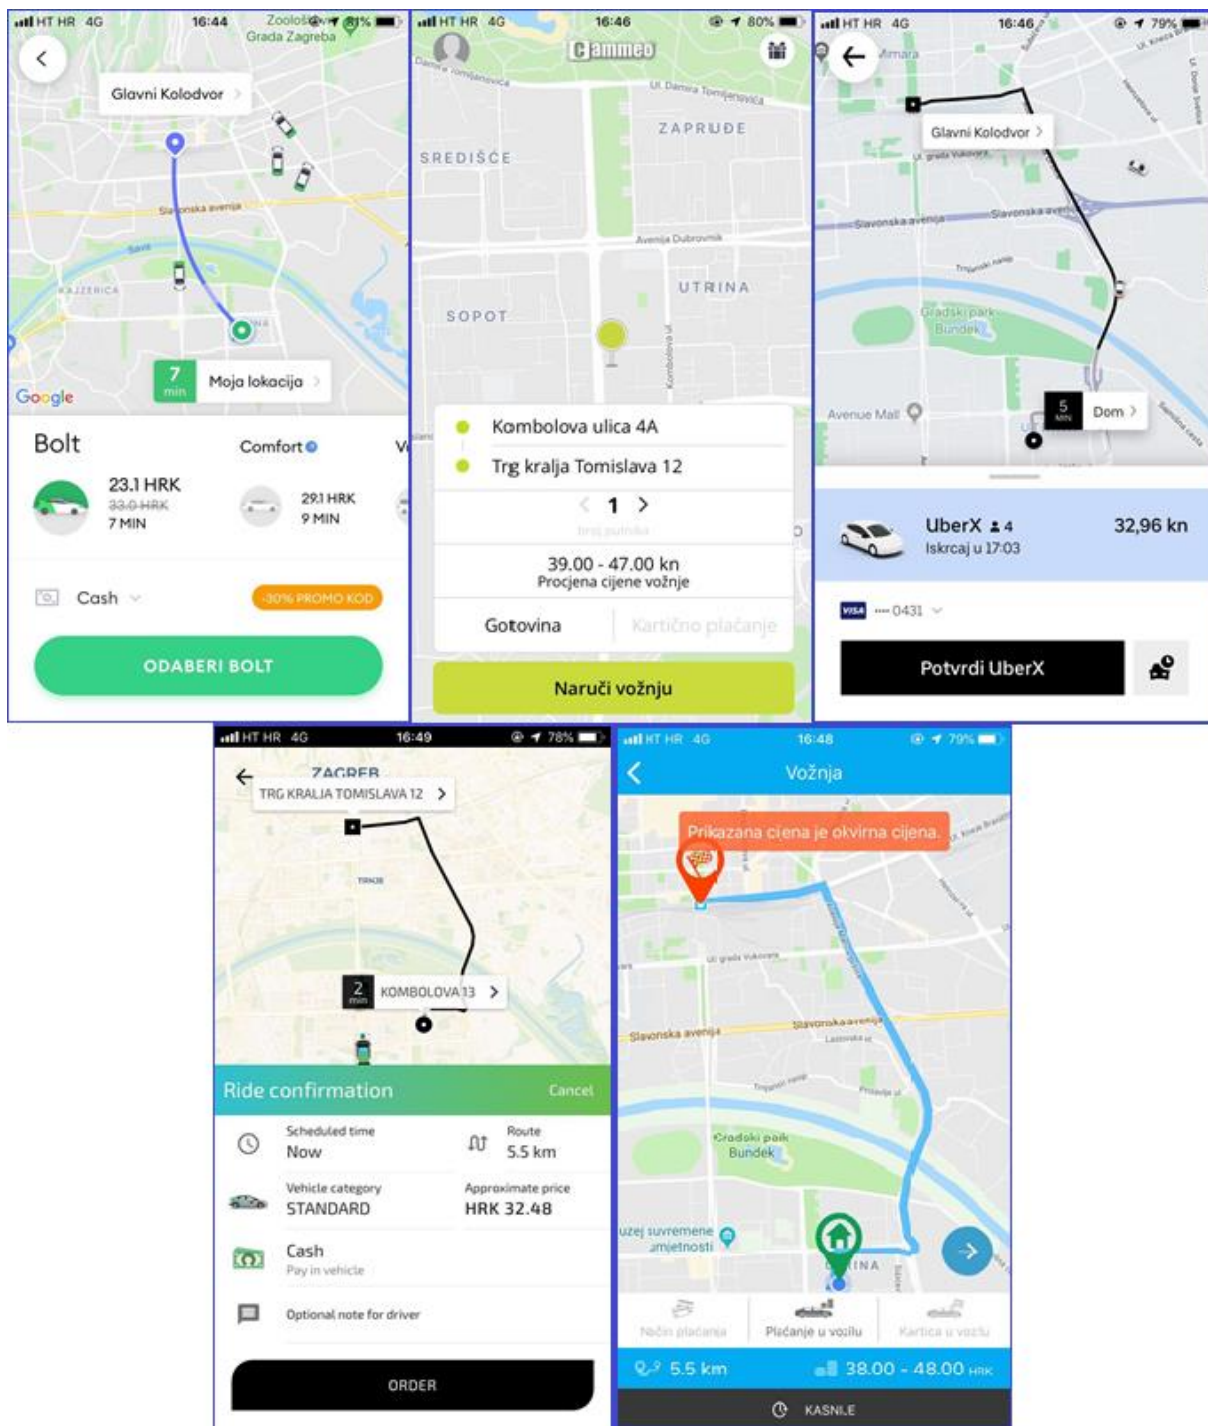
HT HR 4G 16:44 81%
Zoološki vrt Grada Zagreba

Glavni Kolodvor

Slavonska avenija
Sava
KAJZERICA

7 min
Moja lokacija

Google

Bolt
23.1 HRK
33.0 HRK
7 MIN

Comfort
29.1 HRK
9 MIN

Cash
-30% PROMO KOD

ODABERI BOLT

HT HR 4G 16:46 80%
Cammeo
Ul. Damira Tomljanovića
ZAPRUĐE
SREDIŠĆE
Avenija Dubrovnik
UTRINA
SOPOT
Kombolova ul.

Kombolova ulica 4A
Trg kralja Tomislava 12
1
broj putnika
39.00 - 47.00 kn
Procjena cijene vožnje
Gotovina
Kartično plaćanje
Naruči vožnju

HT HR 4G 16:46 79%
Glavni Kolodvor
Ul. grada Vukovara
Slavonska avenija
Slavonska avenija
Gradski park Bundek
Avenue Mall
5 MIN
Dom

UberX 4
Iskrcaj u 17:03
32,96 kn
VISA •••• 0431
Potvrdi UberX

HT HR 4G 16:49 78%
ZAGREB
TRG KRALJA TOMISLAVA 12
2 min
KOMBOLOVA 13

Ride confirmation
Cancel
Scheduled time
Now
Route
5.5 km
Vehicle category
STANDARD
Approximate price
HRK 32.48
Cash
Pay in vehicle
Optional note for driver
ORDER

HT HR 4G 16:48 79%
Vožnja
Prikazana cijena je okvirna cijena.
Ul. grada Vukovara
Slavonska avenija
Slavonska avenija
Gradski park Bundek
uzej suvremene umjetnosti
Način plaćanja
Plaćanje u vozilu
Kartica u vozilu
5.5 km
38.00 - 48.00 HRK
KASNIJE